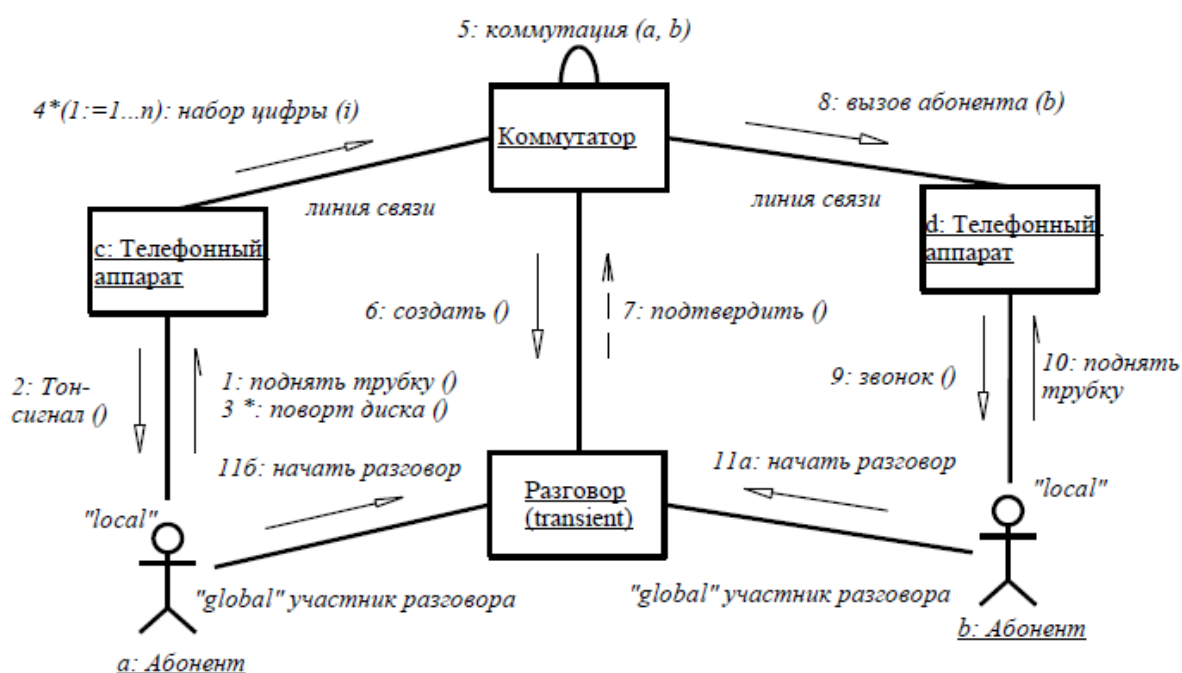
5: коммутация (a, b)

4*(1:=1...n): набор цифры (i)

Коммутатор

8: вызов абонента (b)

линия связи

линия связи

c: Телефонный аппарат

d: Телефонный аппарат

6: создать ()

7: подтвердить ()

2: Тон-сигнал ()

1: поднять трубку ()
3 *: поворт диска ()

9: звонок ()

10: поднять трубку

11б: начать разговор

11а: начать разговор

Разговор (transient)

"local"

"local"

"global" участник разговора

"global" участник разговора

a: Абонент

b: Абонент